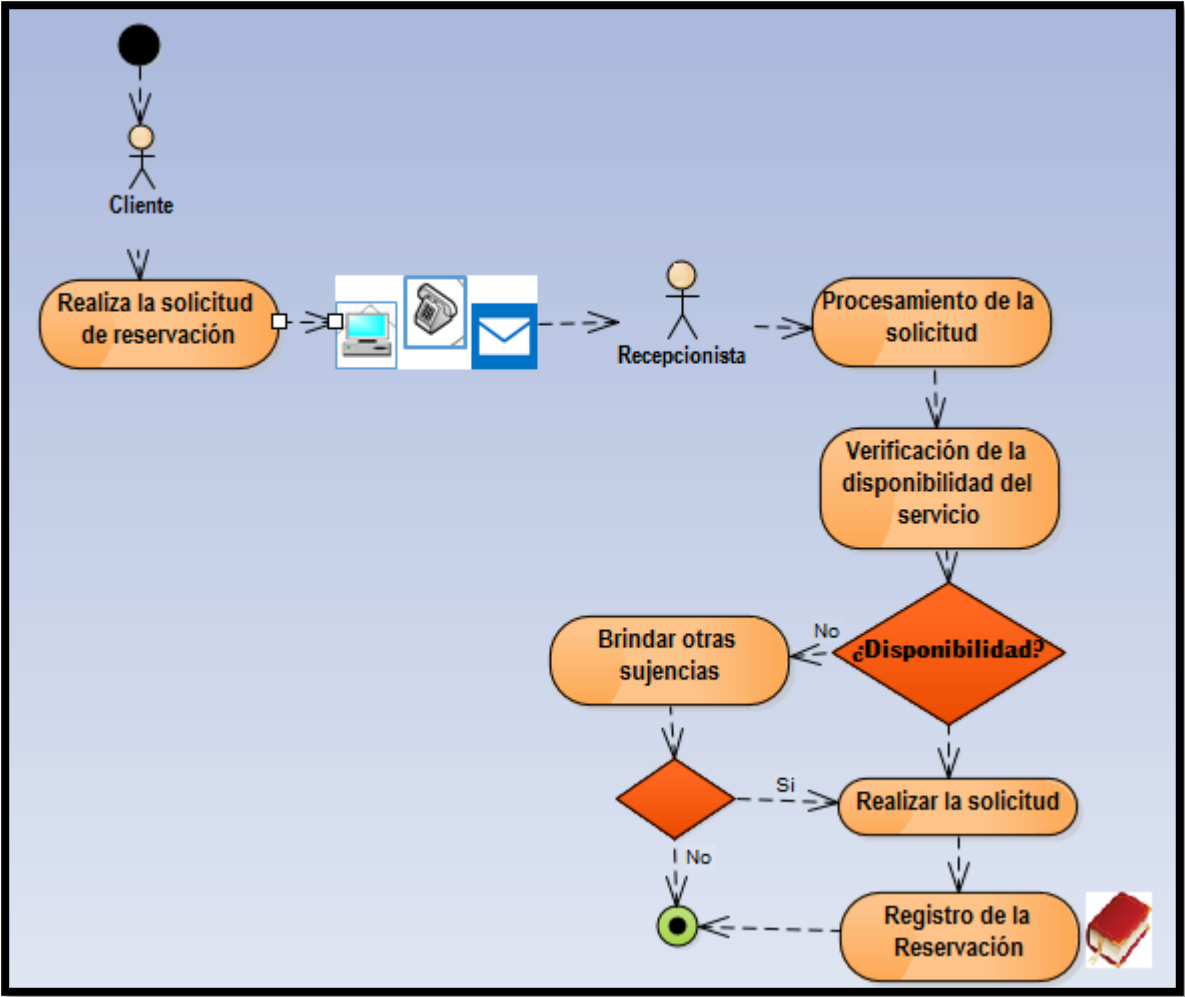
Cliente

Realiza la solicitud de reservación

Recepcionista

Procesamiento de la solicitud

Verificación de la disponibilidad del servicio

¿Disponibilidad?

No

Brindar otras sujencias

Si

Realizar la solicitud

No

Registro de la Reservación